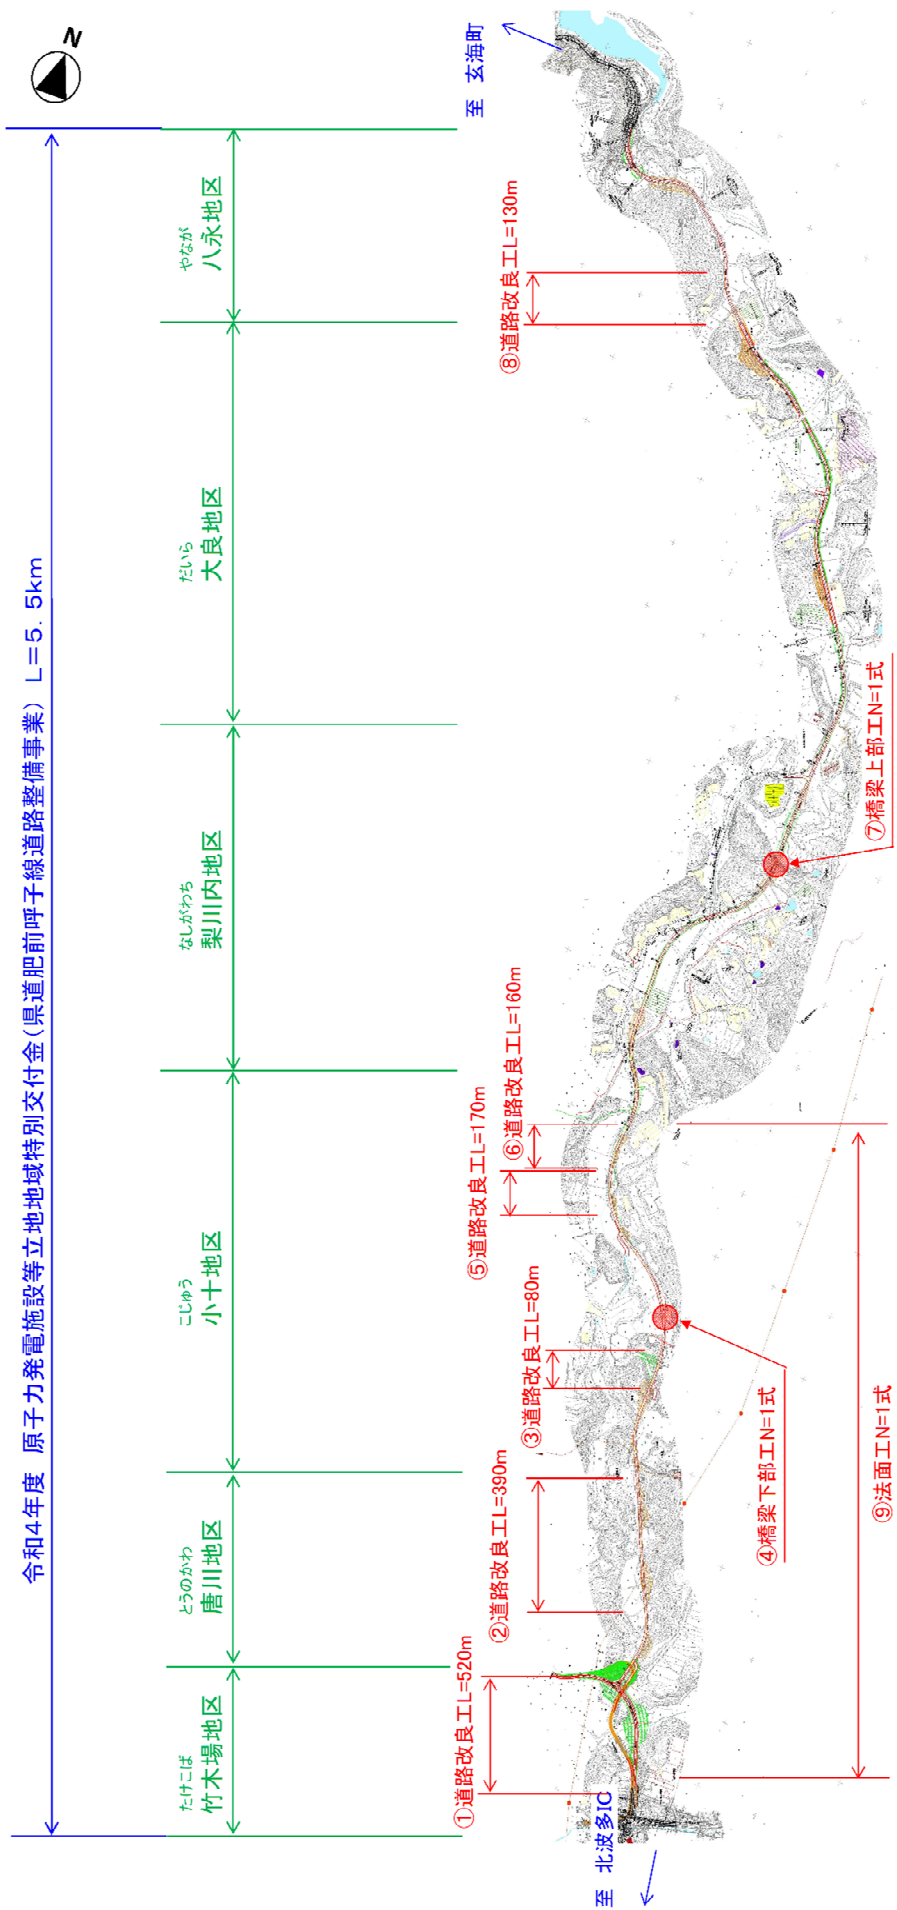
N

令和4年度　原子力発電施設等立地地域特別交付金（県道肥前呼子線道路整備事業）　L＝5．5km

やなが
八永地区

だいら
大良地区

なしがわうち
梨川内地区

こじゅう
小十地区

とうのかわ
唐川地区

たけこば
竹木場地区

至　玄海町

⑧道路改良工L=130m

⑦橋梁上部工N=1式

⑥道路改良工L=160m

⑤道路改良工L=170m

③道路改良工L=80m

④橋梁下部工N=1式

⑨法面工N=1式

②道路改良工L=390m

①道路改良工L=520m

北波多IC

至